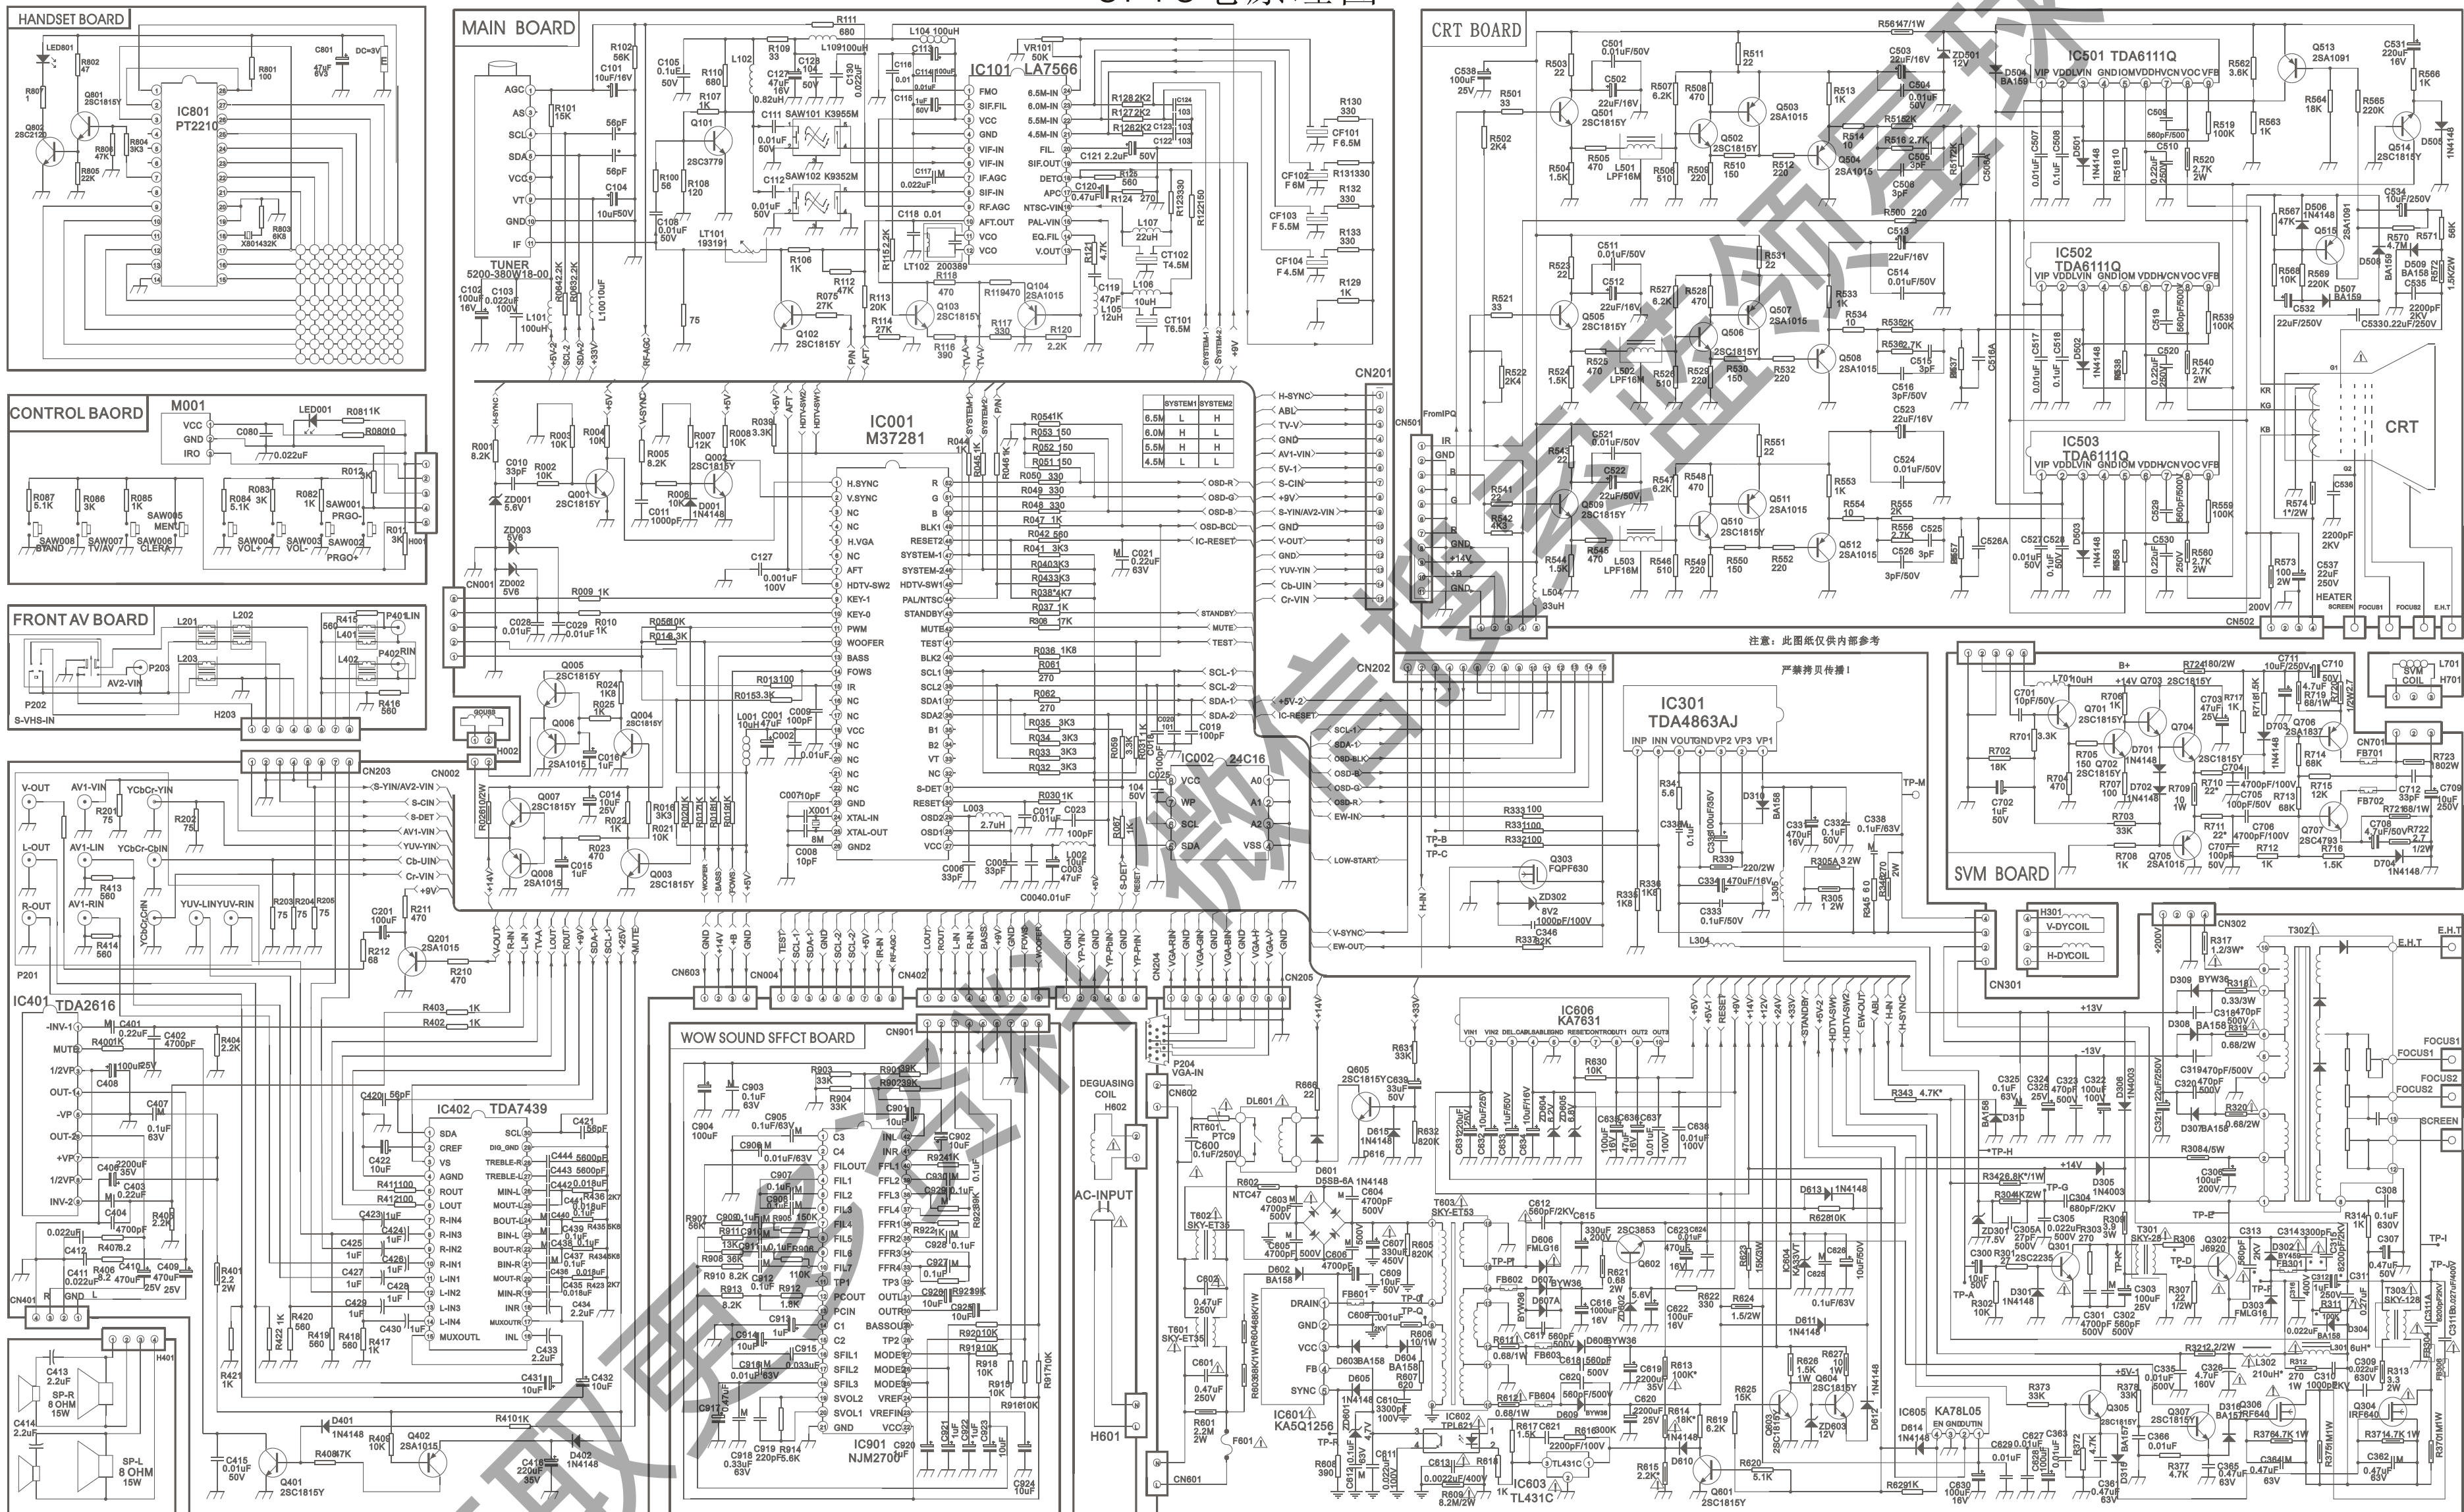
HANDSET BOARD
LED801
R802 47K
R801 100
C801 47uF 6V3
DC=3V
R807 1
Q801 2SC1815Y
Q802 2SC2120
IC801 PT2210
R804 3K3
R806 47K
R805 22K
R803 6K8
X801432K

MAIN BOARD
TUNER 5200-380W18-00
IC101 LA7566
IC001 M37281

CRT BOARD
IC501 TDA6111Q
IC502 TDA6111Q
IC503 TDA6111Q
CRT

CONTROL BAORD
M001
LED001
R087 5.1K
R086 3K
R085 1K
R084 5.1K
R083 3K
R082 1K
SAW008 STAND
SAW007 TV/AV
SAW006 CLERA
SAW005 MENU
SAW004 VOL+
SAW003 VOL-
SAW002 PRGO+
SAW001 PRGO-

FRONT AV BOARD
L201
L202
L203
P203
P202
AV2-VIN
S-VHS-IN
H203
P401 LIN
P402 RIN
L401
L402
R415 560
R416 560

注意：此图纸仅供内部参考
严禁拷贝传播！

IC301 TDA4863AJ
SVM BOARD
IC002 24C16
IC401 TDA2616
IC402 TDA7439
WOW SOUND SFFCT BOARD
IC901 NJM2700
IC606 KA7631
IC601 KA5Q1256
IC602 TPL621
IC603 TL431C
IC605 KA78L05
DEGUASING COIL
H602
AC-INPUT
H601
CN601
P204 VGA-IN
CN201
CN202
CN203
CN204
CN205
CN301
CN302
CN401
CN402
CN501
CN502
CN602
CN603
CN701
CN901
FOCUS1
FOCUS2
SCREEN
E.H.T
H301 V-DYCOIL
H-DYCOIL
SP-R 8 OHM 15W
SP-L 8 OHM 15W
T302
T601 SKY-ET35
T602 SKY-ET35
T603 SKY-ET53
SVM COIL

| | SYSTEM1 | SYSTEM2 |
|---|---|---|
| 6.5M | L | L |
| 6.0M | H | L |
| 5.5M | H | H |
| 4.5M | L | H |